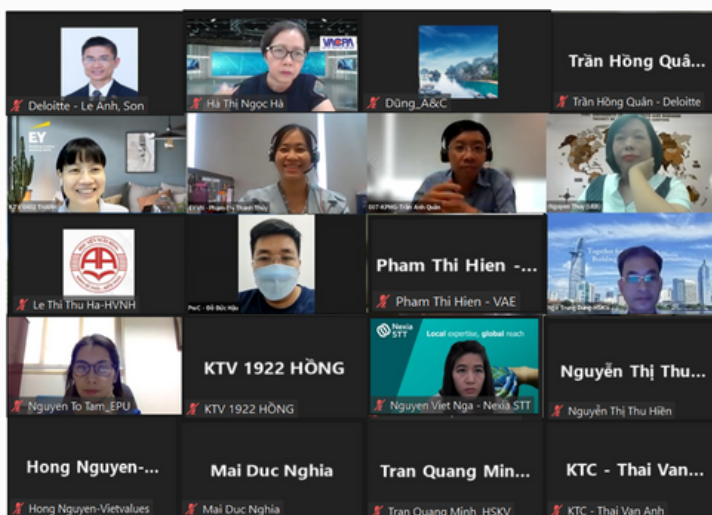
Deloitte - Le Anh, Son

VACPA

Hà Thị Ngọc Hà

Dũng_A&C

Trần Hồng Quâ...

Trần Hồng Quân - Deloitte

EY

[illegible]

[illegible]

007-KPMG-Trần Anh Quân

Nguyen Thuy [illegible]

Le Thi Thu Ha-HVNH

PwC - Đỗ Đức Hậu

Pham Thi Hien -...

Pham Thi Hien - VAE

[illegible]

Nguyen To Tam_EPU

KTV 1922 HỒNG

KTV 1922 HỒNG

Nexia STT Local expertise, global reach

Nguyen Viet Nga - Nexia STT

Nguyễn Thị Thu...

Nguyễn Thị Thu Hiền

Hong Nguyen-...

Hong Nguyen-Vietvalues

Mai Duc Nghia

Mai Duc Nghia

Tran Quang Min...

Tran Quang Minh_HSKV

KTC - Thai Van...

KTC - Thai Van Anh